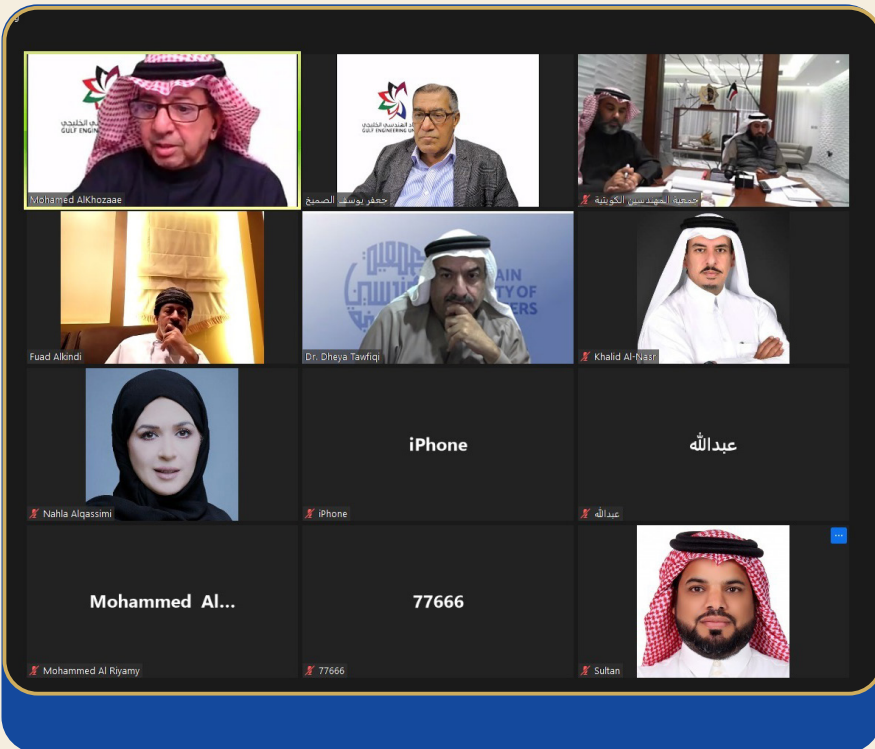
GULF ENGINEERING

Mohamed AlKhozaae

GULF ENGINEERING UN

جعفر يوسف الصميخ

جمعية المهندسين الكويتية

Fuad Alkindi

AIN
Y OF
ERS

Dr. Dheya Tawfiqi

Khalid Al-Nasr

Nahla Alqassimi

iPhone

iPhone

عبدالله

عبدالله

Mohammed Al...

Mohammed Al Riyamy

77666

77666

Sultan